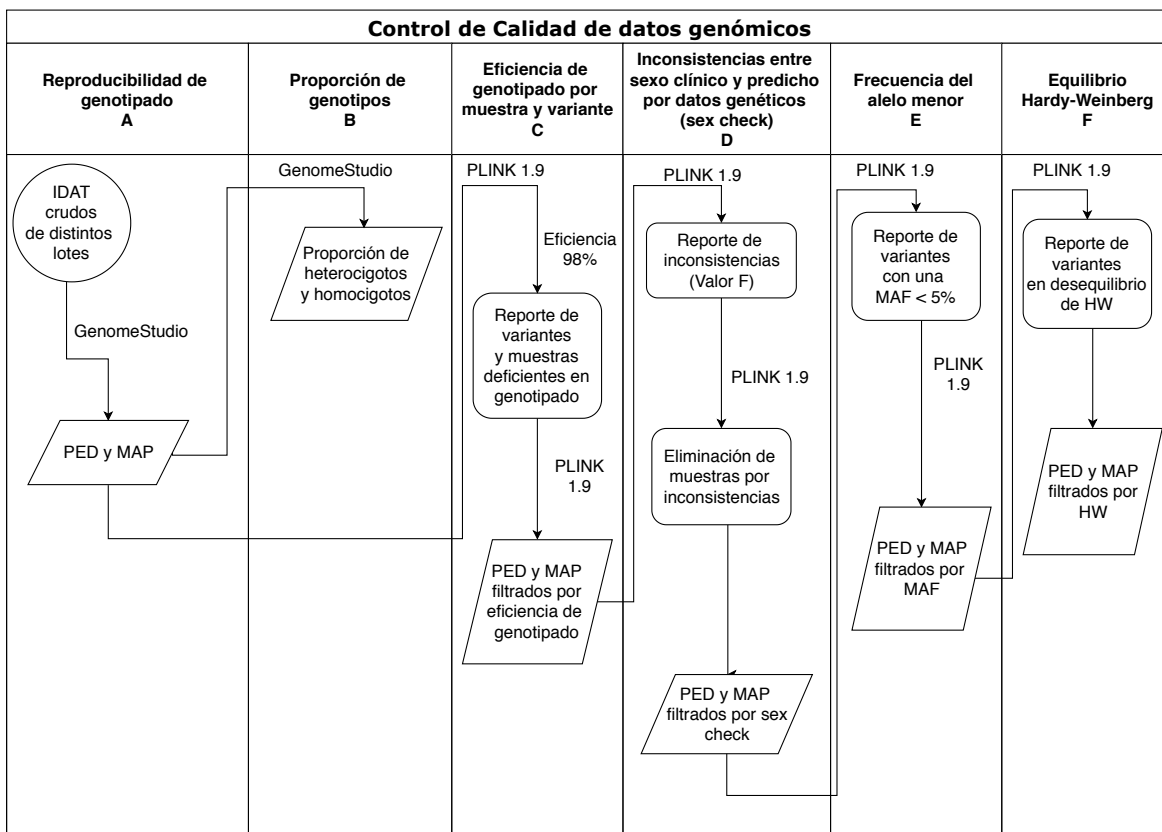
Control de Calidad de datos genómicos

Reproducibilidad de genotipado
A

Proporción de genotipos
B

Eficiencia de genotipado por muestra y variante
C

Inconsistencias entre sexo clínico y predicho por datos genéticos (sex check)
D

Frecuencia del alelo menor
E

Equilibrio Hardy-Weinberg
F

IDAT crudos de distintos lotes

GenomeStudio

PED y MAP

GenomeStudio

Proporción de heterocigotos y homocigotos

PLINK 1.9

Eficiencia 98%

Reporte de variantes y muestras deficientes en genotipado

PLINK 1.9

PED y MAP filtrados por eficiencia de genotipado

PLINK 1.9

Reporte de inconsistencias (Valor F)

PLINK 1.9

Eliminación de muestras por inconsistencias

PED y MAP filtrados por sex check

PLINK 1.9

Reporte de variantes con una MAF < 5%

PLINK 1.9

PED y MAP filtrados por MAF

PLINK 1.9

Reporte de variantes en desequilibrio de HW

PED y MAP filtrados por HW